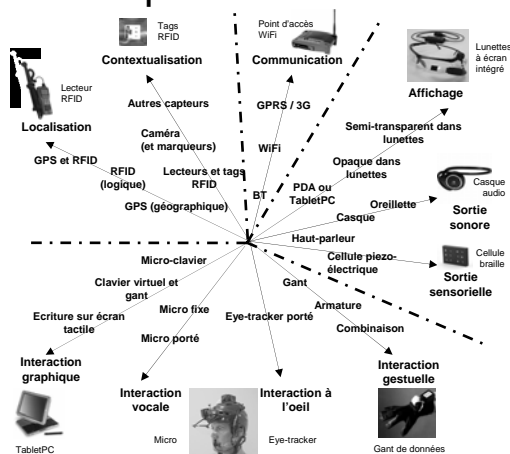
Tags RFID

Contextualisation

Point d'accès WiFi

Communication

Lunettes à écran intégré

Affichage

Lecteur RFID

Localisation

Autres capteurs

GPRS / 3G

Semi-transparent dans lunettes

Caméra (et marqueurs)

WiFi

Opaque dans lunettes

GPS et RFID

RFID (logique)

Lecteurs et tags RFID

BT

PDA ou TabletPC

Oreillette

Casque audio

Sortie sonore

GPS (géographique)

Casque

Haut-parleur

Micro-clavier

Cellule piezo-électrique

Cellule braille

Sortie sensorielle

Clavier virtuel et gant

Gant

Armature

Ecriture sur écran tactile

Micro fixe

Eye-tracker porté

Combinaison

Micro porté

Interaction graphique

Interaction gestuelle

Interaction vocale

Interaction à l'oeil

TabletPC

Micro

Eye-tracker

Gant de données